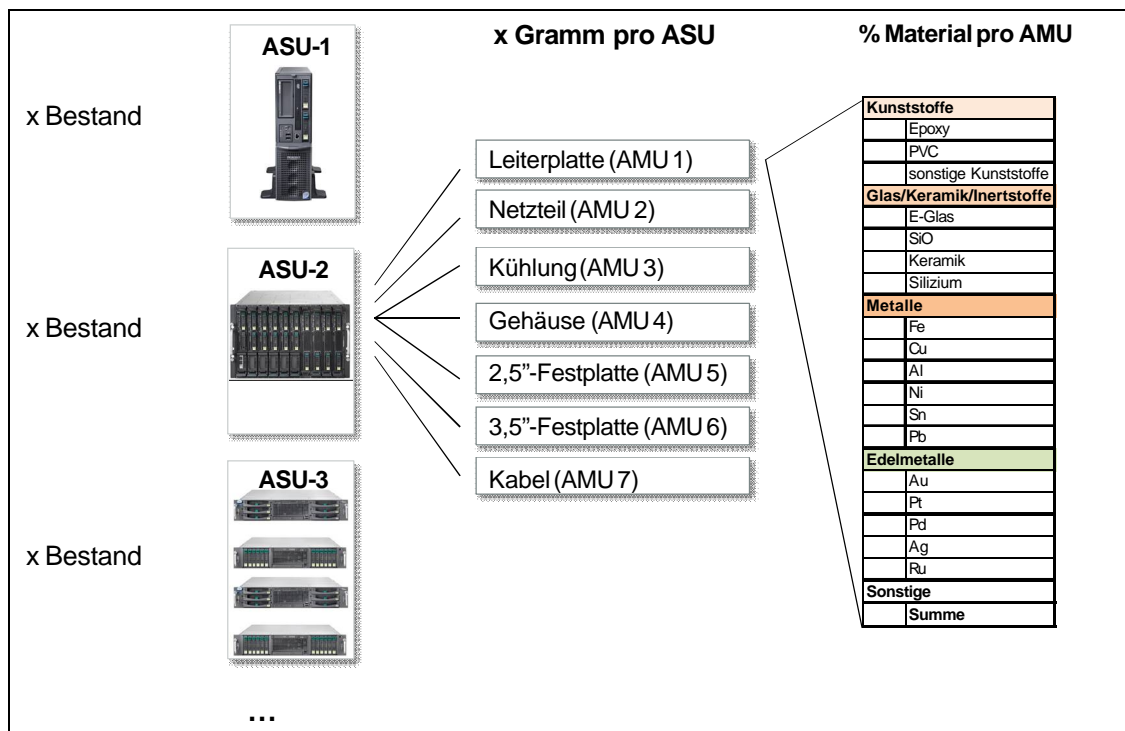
ASU-1

x Bestand

ASU-2

x Bestand

ASU-3

x Bestand

…

x Gramm pro ASU

Leiterplatte (AMU 1)

Netzteil (AMU 2)

Kühlung (AMU 3)

Gehäuse (AMU 4)

2,5"-Festplatte (AMU 5)

3,5"-Festplatte (AMU 6)

Kabel (AMU 7)

% Material pro AMU

| Kunststoffe | |
|---|---|
| | Epoxy |
| | PVC |
| | sonstige Kunststoffe |
| Glas/Keramik/Inertstoffe | |
| | E-Glas |
| | SiO |
| | Keramik |
| | Silizium |
| Metalle | |
| | Fe |
| | Cu |
| | Al |
| | Ni |
| | Sn |
| | Pb |
| Edelmetalle | |
| | Au |
| | Pt |
| | Pd |
| | Ag |
| | Ru |
| Sonstige | |
| | Summe |